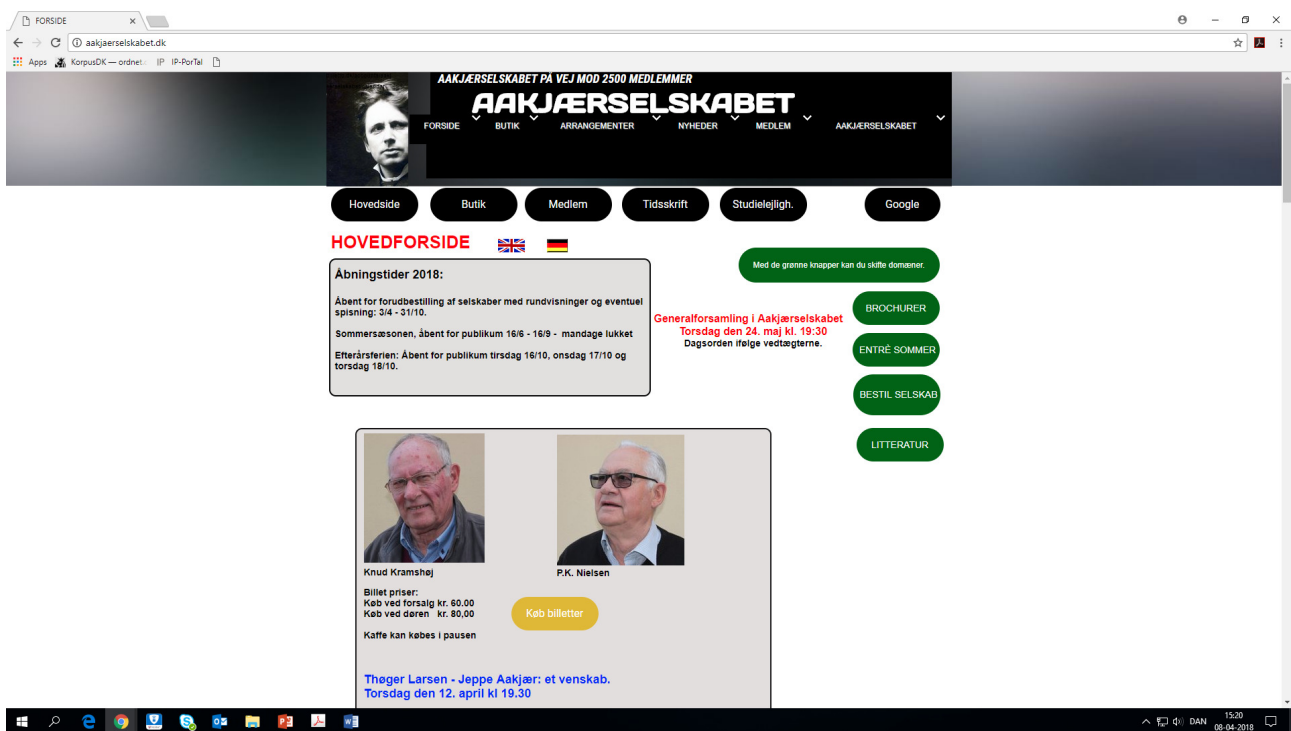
FORSIDE

aakjaerselskabet.dk

Apps KorpusDK — ordnet IP IP-PorTal

AAKJÆRSELSKABET PÅ VEJ MOD 2500 MEDLEMMER

AAKJÆRSELSKABET

FORSIDE BUTIK ARRANGEMENTER NYHEDER MEDLEM AAKJÆRSELSKABET

Hovedside Butik Medlem Tidsskrift Studielejligh. Google

HOVEDFORSIDE

Med de grønne knapper kan du skifte domæner.

Åbningstider 2018:

Åbent for forudbestilling af selskaber med rundvisninger og eventuel spisning: 3/4 - 31/10.

Sommersæsonen, åbent for publikum 16/6 - 16/9 - mandage lukket

Efterårsferien: Åbent for publikum tirsdag 16/10, onsdag 17/10 og torsdag 18/10.

Generalforsamling i Aakjærselskabet
Torsdag den 24. maj kl. 19:30
Dagsorden ifølge vedtægterne.

BROCHURER

ENTRÈ SOMMER

BESTIL SELSKAB

LITTERATUR

Knud Kramshøj

P.K. Nielsen

Billet priser:
Køb ved forsalg kr. 60.00
Køb ved døren kr. 80,00

Kaffe kan købes i pausen

Køb billetter

Thøger Larsen - Jeppe Aakjær: et venskab.
Torsdag den 12. april kl 19.30

DAN 15:20 08-04-2018